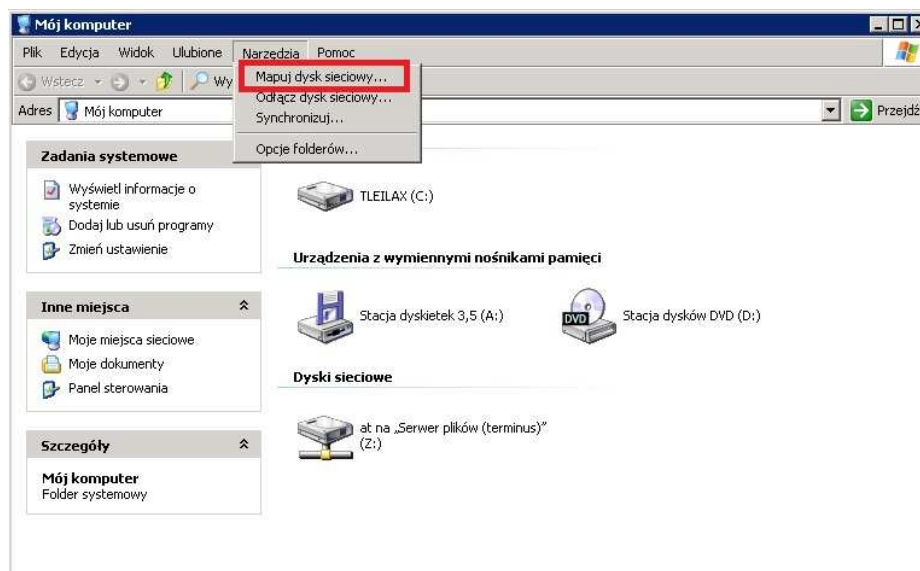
Mój komputer

Plik Edycja Widok Ulubione Narzędzia Pomoc

Wstecz Wy

Mapuj dysk sieciowy...
Odłącz dysk sieciowy...
Synchronizuj...
Opcje folderów...

Adres Mój komputer

Przejdź

Zadania systemowe

Wyświetl informacje o systemie
Dodaj lub usuń programy
Zmień ustawienie

Inne miejsca

Moje miejsca sieciowe
Moje dokumenty
Panel sterowania

Szczegóły

Mój komputer
Folder systemowy

TLEILAX (C:)

Urządzenia z wymiennymi nośnikami pamięci

Stacja dyskietek 3,5 (A:)

DVD

Stacja dysków DVD (D:)

Dyski sieciowe

at na „Serwer plików (terminus)" (Z:)